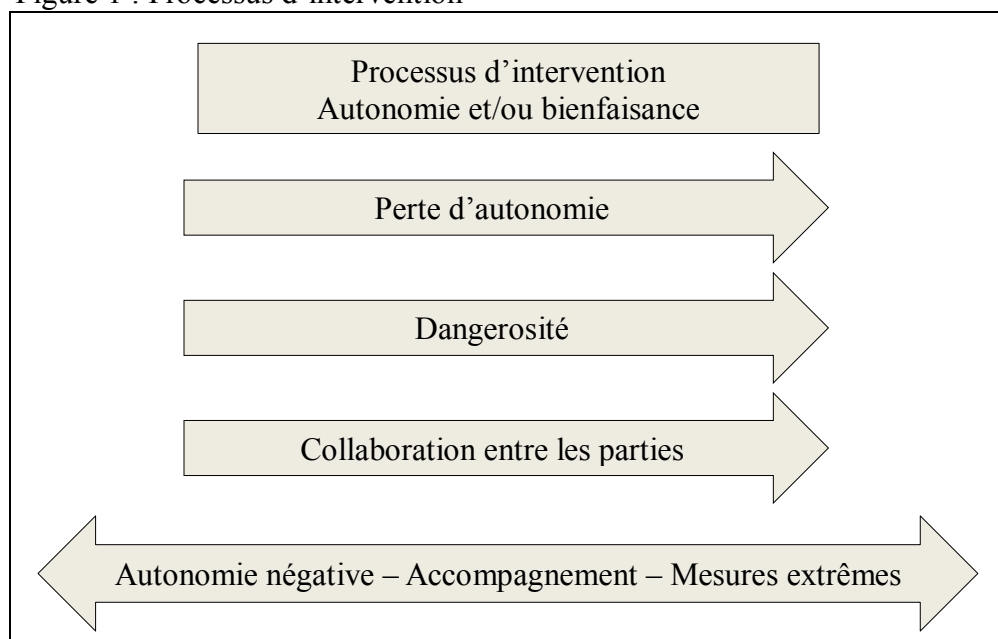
Figure 1 : Processus d'intervention

Processus d'intervention
Autonomie et/ou bienfaisance

Perte d'autonomie

Dangerosité

Collaboration entre les parties

Autonomie négative – Accompagnement – Mesures extrêmes